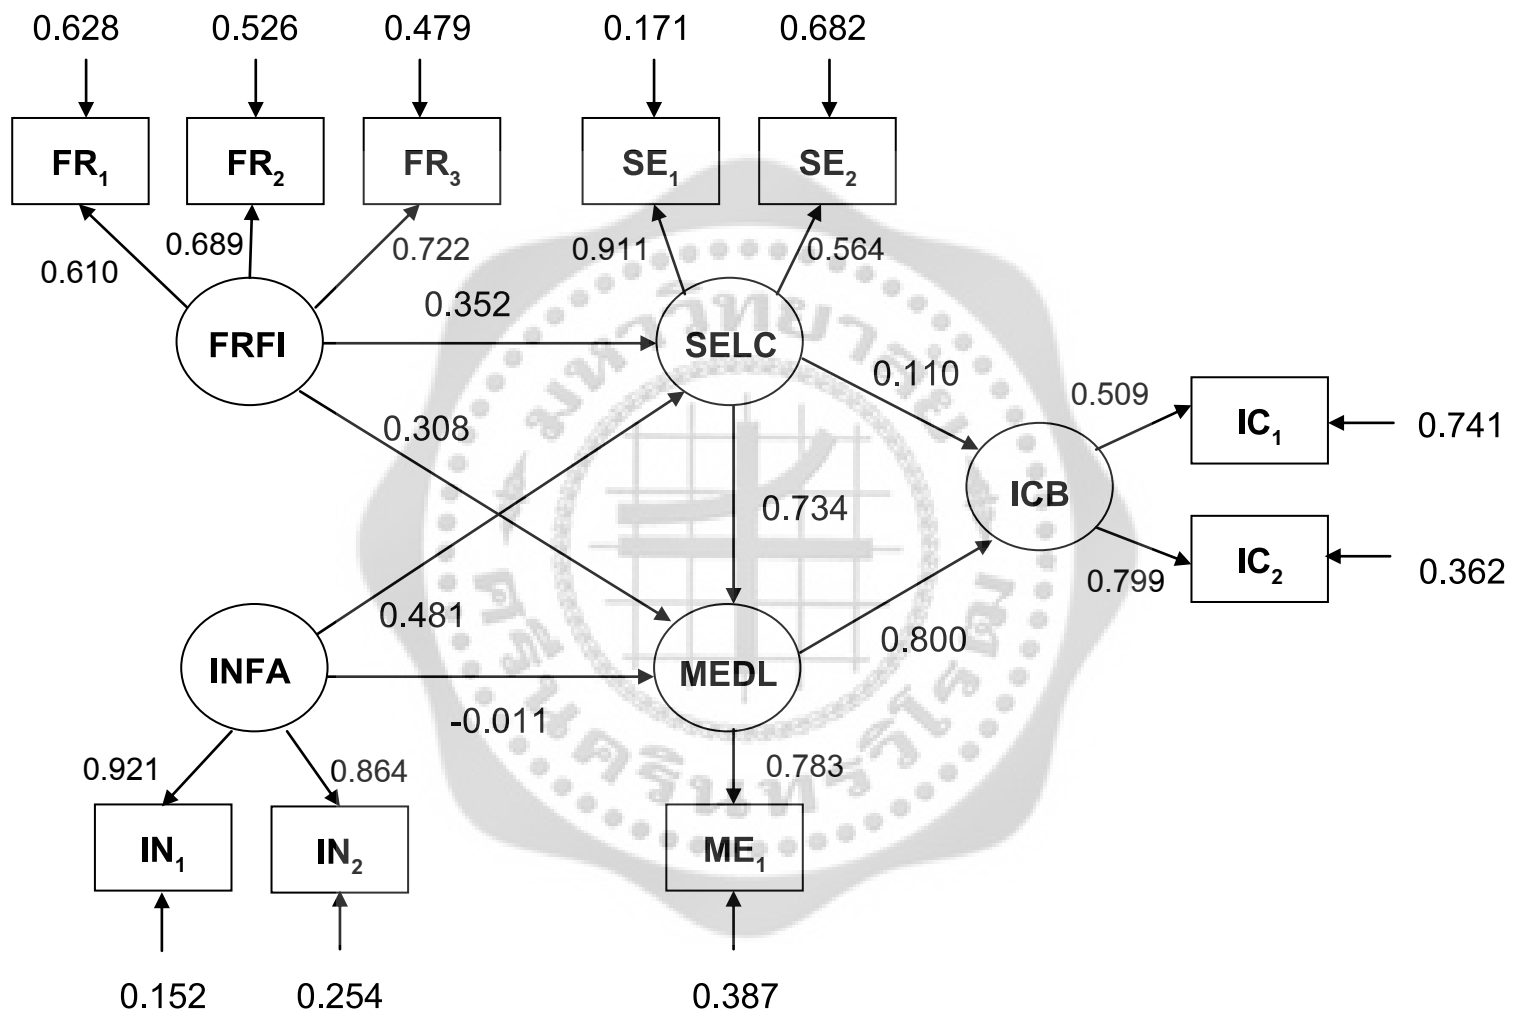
0.628 0.526 0.479 0.171 0.682

$FR_1$ $FR_2$ $FR_3$ $SE_1$ $SE_2$

0.610 0.689 0.722 0.911 0.564

0.352

FRFI

SELC

0.110

0.509

$IC_1$

0.741

0.308

ICB

0.734

$IC_2$

0.799

0.362

0.481

0.800

INFA

MEDL

-0.011

0.921 0.864 0.783

$IN_1$ $IN_2$ $ME_1$

0.152 0.254 0.387